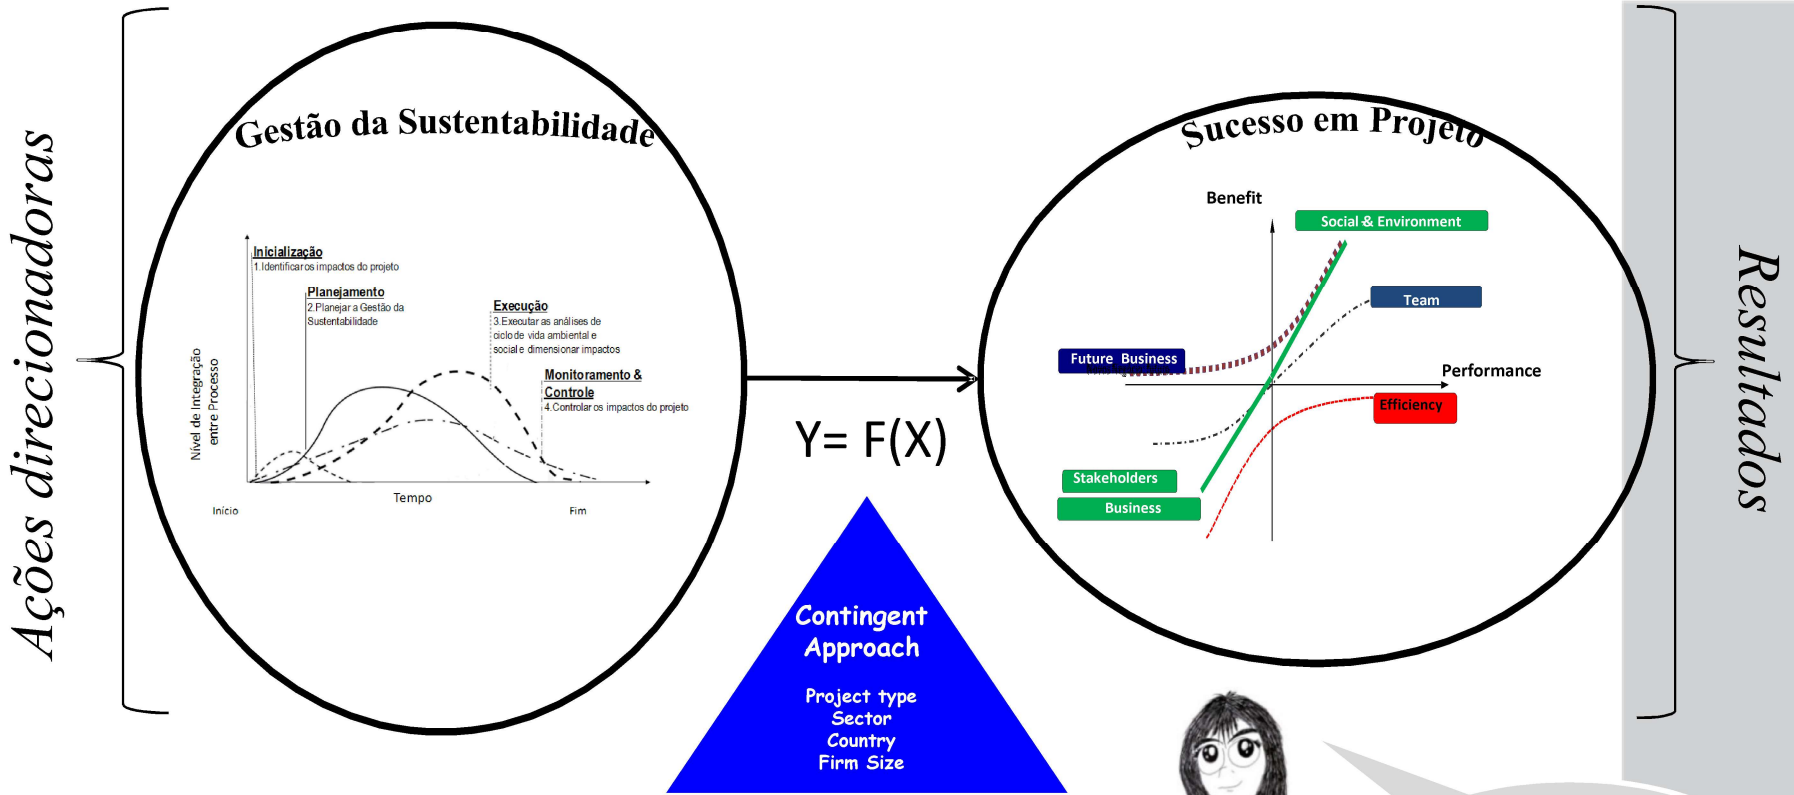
Ações direcionadoras

Gestão da Sustentabilidade

Inicialização
1.Identificar os impactos do projeto

Planejamento
2.Planejar a Gestão da Sustentabilidade

Execução
3.Executar as análises de ciclo de vida ambiental e social e dimensionar impactos

Monitoramento & Controle
4.Controlar os impactos do projeto

Nível de Integração entre Processo

Tempo

Início

Fim

Y= F(X)

Sucesso em Projeto

Benefit

Social & Environment

Team

Future Business

Performance

Efficiency

Stakeholders

Business

Contingent Approach

Project type
Sector
Country
Firm Size

Resultados